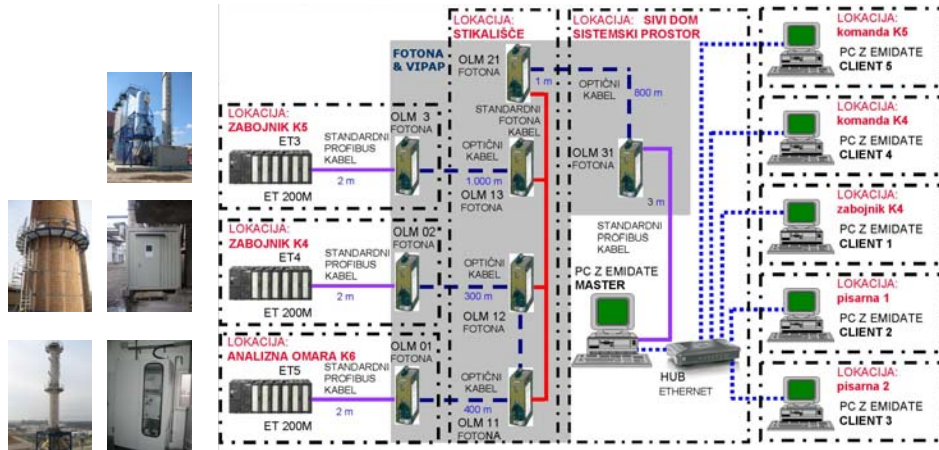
LOKACIJA:
STIKALIŠČE

LOKACIJA: SIVI DOM
SISTEMSKI PROSTOR

FOTONA
& VIPAP

OLM 21
FOTONA

1 m

OPTIČNI
KABEL

800 m

STANDARDNI
FOTONA
KABEL

LOKACIJA:
ZABOJNIK K5

ET3

ET 200M

OLM 3
FOTONA

STANDARDNI
PROFIBUS
KABEL

2 m

OPTIČNI
KABEL

1.000 m

OLM 13
FOTONA

OLM 31
FOTONA

3 m

STANDARDNI
PROFIBUS
KABEL

LOKACIJA:
ZABOJNIK K4

ET4

ET 200M

OLM 02
FOTONA

STANDARDNI
PROFIBUS
KABEL

2 m

OPTIČNI
KABEL

300 m

OLM 12
FOTONA

PC Z EMIDATE
MASTER

LOKACIJA:
ANALIZNA OMARA K6

ET5

ET 200M

OLM 01
FOTONA

STANDARDNI
PROFIBUS
KABEL

2 m

OPTIČNI
KABEL

400 m

OLM 11
FOTONA

HUB
ETHERNET

LOKACIJA:
komanda K5
PC Z EMIDATE
CLIENT 5

LOKACIJA:
komanda K4
PC Z EMIDATE
CLIENT 4

LOKACIJA:
zabojnik K4
PC Z EMIDATE
CLIENT 1

LOKACIJA:
pisarna 1
PC Z EMIDATE
CLIENT 2

LOKACIJA:
pisarna 2
PC Z EMIDATE
CLIENT 3